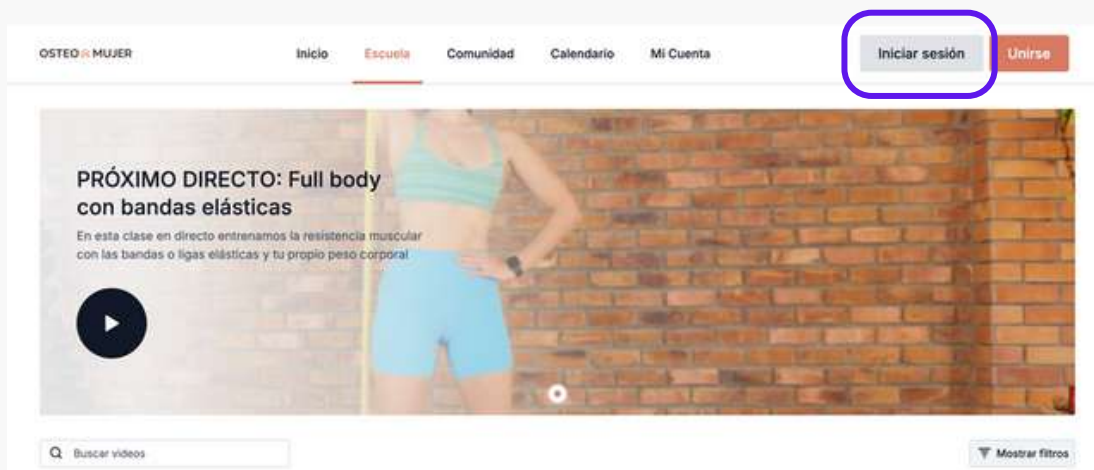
OSTEO MUJER

Inicio Escuela Comunidad Calendario Mi Cuenta

Iniciar sesión Unirse

PRÓXIMO DIRECTO: Full body con bandas elásticas

En esta clase en directo entrenamos la resistencia muscular con las bandas o ligas elásticas y tu propio peso corporal

Buscar videos

Mostrar filtros